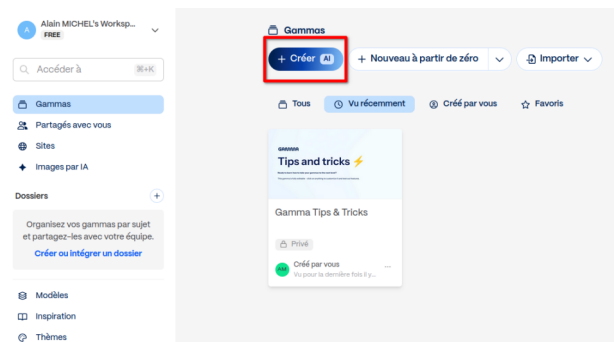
A Alain MICHEL's Worksp...
FREE

Accéder à ⌘+K

Gammas
Partagés avec vous
Sites
Images par IA

Dossiers +

Organisez vos gammas par sujet et partagez-les avec votre équipe.
Créer ou intégrer un dossier

Modèles
Inspiration
Thèmes

Gammas

+ Créer AI
+ Nouveau à partir de zéro
Importer

Tous
Vu récemment
Créé par vous
Favoris

GAMMA
Tips and tricks ⚡

Gamma Tips & Tricks

Privé

AM Créé par vous
Vu pour la dernière fois il y...